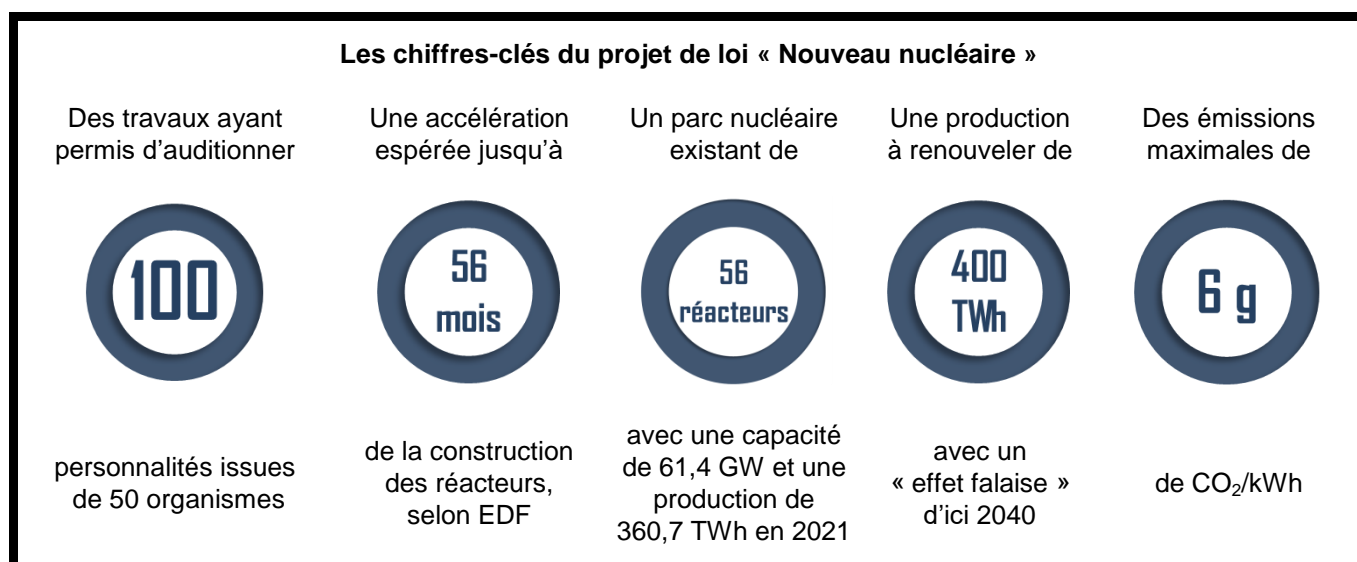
Les chiffres-clés du projet de loi « Nouveau nucléaire »

Des travaux ayant permis d'auditionner

100

personnalités issues de 50 organismes

Une accélération espérée jusqu'à

56 mois

de la construction des réacteurs, selon EDF

Un parc nucléaire existant de

56 réacteurs

avec une capacité de 61,4 GW et une production de 360,7 TWh en 2021

Une production à renouveler de

400 TWh

avec un « effet falaise » d'ici 2040

Des émissions maximales de

6 g

de $CO_2$/kWh